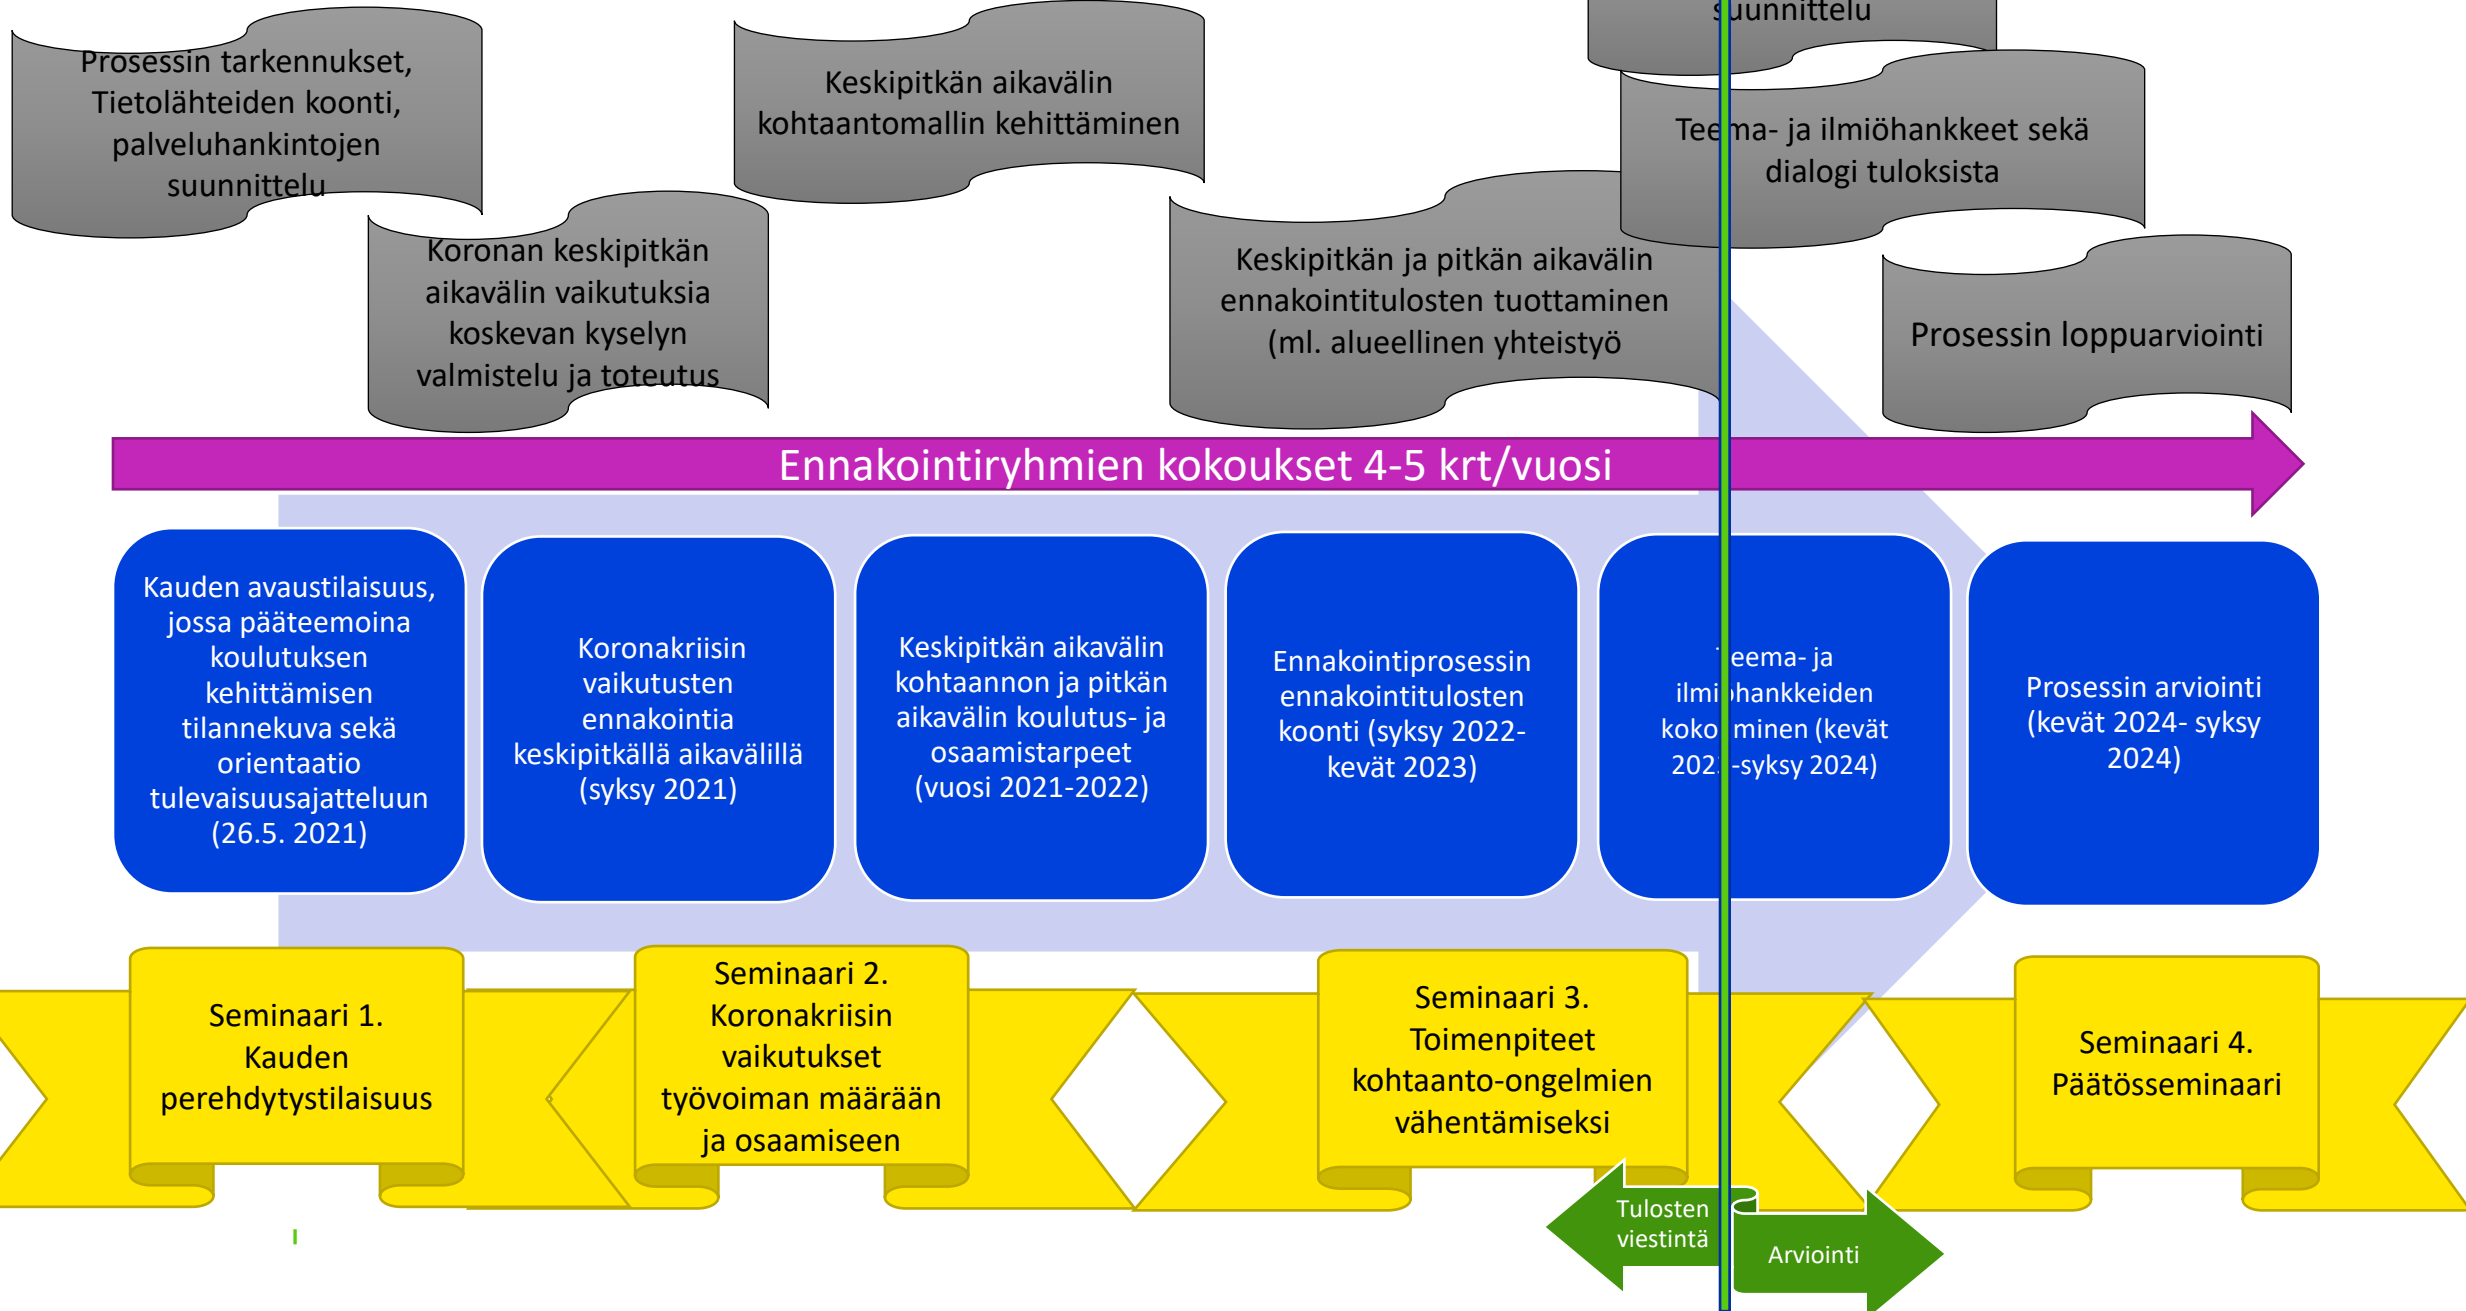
Prosessin tarkennukset, Tietolähteiden koonti, palveluhankintojen suunnittelu

Koronan keskipitkän aikavälin vaikutuksia koskevan kyselyn valmistelu ja toteutus

Keskipitkän aikavälin kohtaantomallin kehittäminen

Keskipitkän ja pitkän aikavälin ennakointitulosten tuottaminen (ml. alueellinen yhteistyö

s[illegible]uunnittelu

Tee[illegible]ma- ja ilmiöhankkeet sekä dialogi tuloksista

Prosessin loppuarviointi

Ennakointiryhmien kokoukset 4-5 krt/vuosi

Kauden avaustilaisuus, jossa pääteemoina koulutuksen kehittämisen tilannekuva sekä orientaatio tulevaisuusajatteluun (26.5. 2021)

Koronakriisin vaikutusten ennakointia keskipitkällä aikavälillä (syksy 2021)

Keskipitkän aikavälin kohtaannon ja pitkän aikavälin koulutus- ja osaamistarpeet (vuosi 2021-2022)

Ennakointiprosessin ennakointitulosten koonti (syksy 2022-kevät 2023)

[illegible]eema- ja ilmi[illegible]hankkeiden koko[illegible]minen (kevät 202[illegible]-syksy 2024)

Prosessin arviointi (kevät 2024- syksy 2024)

Seminaari 1. Kauden perehdytystilaisuus

Seminaari 2. Koronakriisin vaikutukset työvoiman määrään ja osaamiseen

Seminaari 3. Toimenpiteet kohtaanto-ongelmien vähentämiseksi

Seminaari 4. Päätösseminaari

Tulosten viestintä

Arviointi